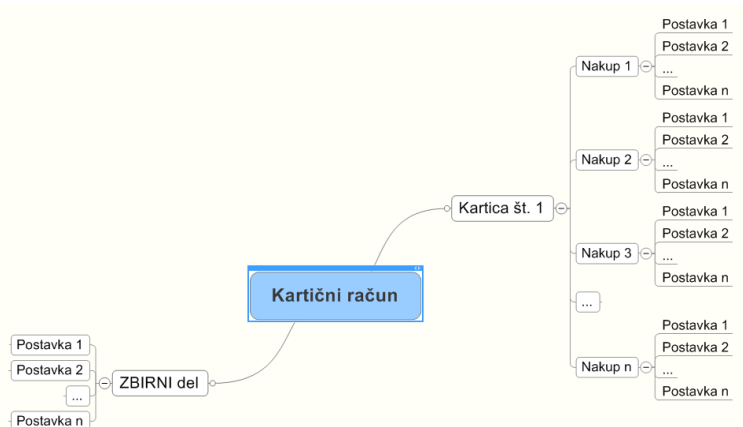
Kartični račun

Kartica št. 1

Nakup 1
Postavka 1
Postavka 2
...
Postavka n

Nakup 2
Postavka 1
Postavka 2
...
Postavka n

Nakup 3
Postavka 1
Postavka 2
...
Postavka n

...

Nakup n
Postavka 1
Postavka 2
...
Postavka n

ZBIRNI del
Postavka 1
Postavka 2
...
Postavka n